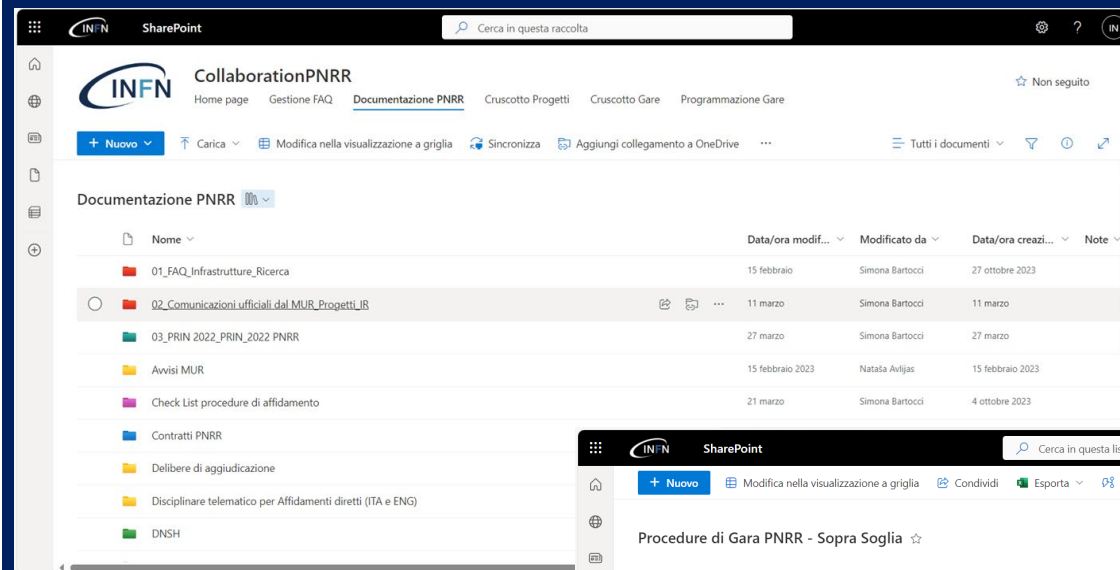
INFN SharePoint

Cerca in questa raccolta

?

IN

INFN

CollaborationPNRR

Home page Gestione FAQ Documentazione PNRR Cruscotto Progetti Cruscotto Gare Programmazione Gare

Non seguito

+ Nuovo Carica Modifica nella visualizzazione a griglia Sincronizza Aggiungi collegamento a OneDrive ··· Tutti i documenti

Documentazione PNRR

| Nome | Data/ora modif... | Modificato da | Data/ora creazi... | Note |
|---|---|---|---|---|
| 01_FAQ_Infrastrutture_Ricerca | 15 febbraio | Simona Bartocci | 27 ottobre 2023 | |
| 02_Comunicazioni ufficiali dal MUR_Progetti_IR | 11 marzo | Simona Bartocci | 11 marzo | |
| 03_PRIN 2022_PRIN_2022 PNRR | 27 marzo | Simona Bartocci | 27 marzo | |
| Avvisi MUR | 15 febbraio 2023 | Nataša Avlijas | 15 febbraio 2023 | |
| Check List procedure di affidamento | 21 marzo | Simona Bartocci | 4 ottobre 2023 | |
| Contratti PNRR | | | | |
| Delibere di aggiudicazione | | | | |
| Disciplinare telematico per Affidamenti diretti (ITA e ENG) | | | | |
| DNSH | | | | |

INFN SharePoint

Cerca in questa lis

+ Nuovo Modifica nella visualizzazione a griglia Condividi Esporta

Procedure di Gara PNRR - Sopra Soglia